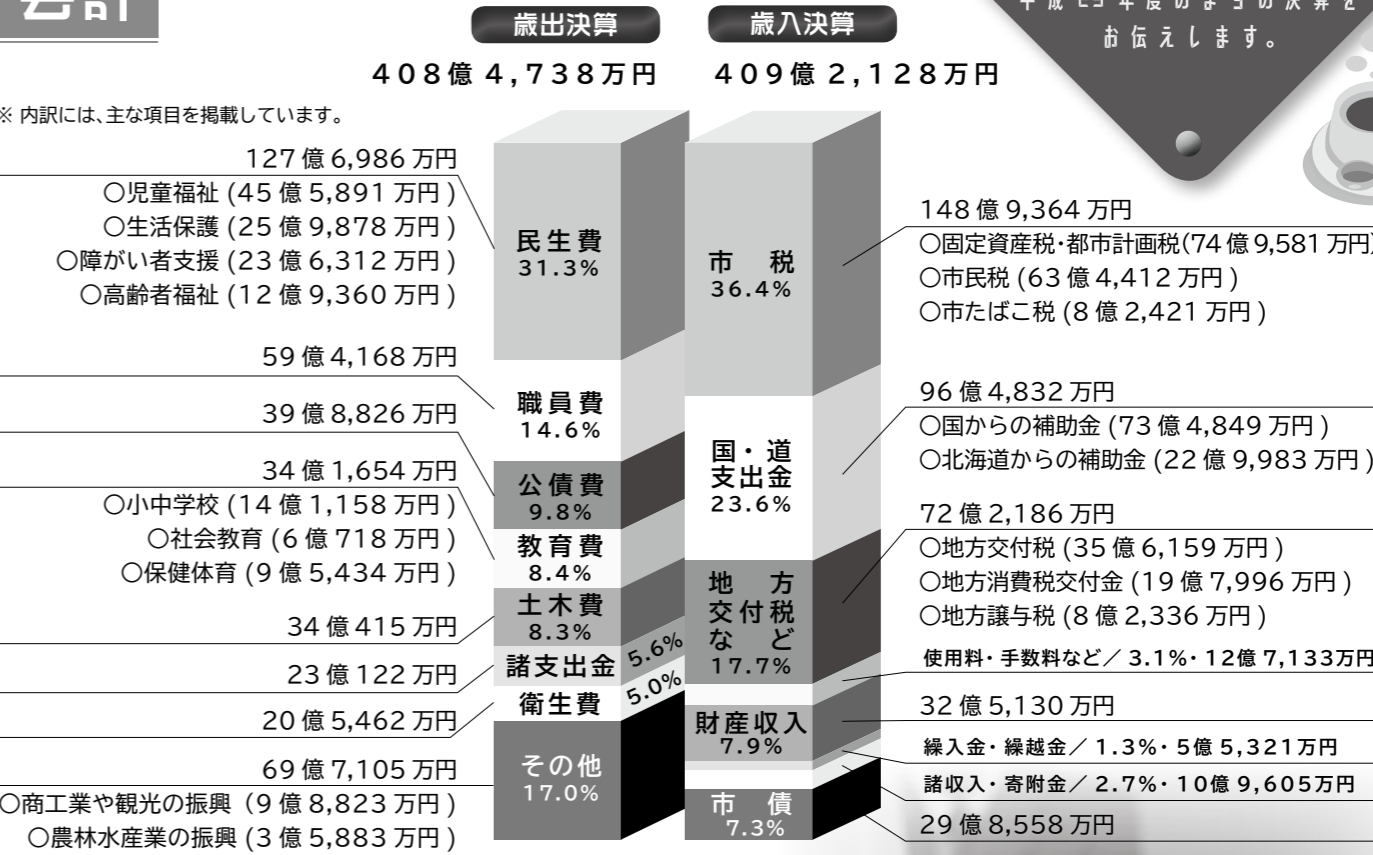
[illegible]計

歳出決算
408億 4,738万円

歳入決算
409億 2,128万円

平成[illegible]年度のまちの決算をお伝えします。

※ 内訳には、主な項目を掲載しています。

127 億 6,986 万円
○児童福祉 (45 億 5,891 万円 )
○生活保護 (25 億 9,878 万円 )
○障がい者支援 (23 億 6,312 万円 )
○高齢者福祉 (12 億 9,360 万円 )

民生費
31.3%

59 億 4,168 万円

職員費
14.6%

39 億 8,826 万円

公債費
9.8%

34 億 1,654 万円
○小中学校 (14 億 1,158 万円 )
○社会教育 (6 億 718 万円 )
○保健体育 (9 億 5,434 万円 )

教育費
8.4%

土木費
8.3%

34 億 415 万円

諸支出金 5.6%

23 億 122 万円

衛生費 5.0%

20 億 5,462 万円

その他
17.0%

69 億 7,105 万円
○商工業や観光の振興 (9 億 8,823 万円 )
○農林水産業の振興 (3 億 5,883 万円 )

市 税
36.4%

148 億 9,364 万円
○固定資産税・都市計画税(74 億 9,581 万円)
○市民税 (63 億 4,412 万円 )
○市たばこ税 (8 億 2,421 万円 )

国・道
支出金
23.6%

96 億 4,832 万円
○国からの補助金 (73 億 4,849 万円 )
○北海道からの補助金 (22 億 9,983 万円 )

地 方
交付税
な ど
17.7%

72 億 2,186 万円
○地方交付税 (35 億 6,159 万円 )
○地方消費税交付金 (19 億 7,996 万円 )
○地方譲与税 (8 億 2,336 万円 )

使用料・手数料など／ 3.1%・12億 7,133万円

財産収入
7.9%

32 億 5,130 万円

繰入金・繰越金／ 1.3%・5億 5,321万円

諸収入・寄附金／ 2.7%・10億 9,605万円

市 債
7.3%

29 億 8,558 万円